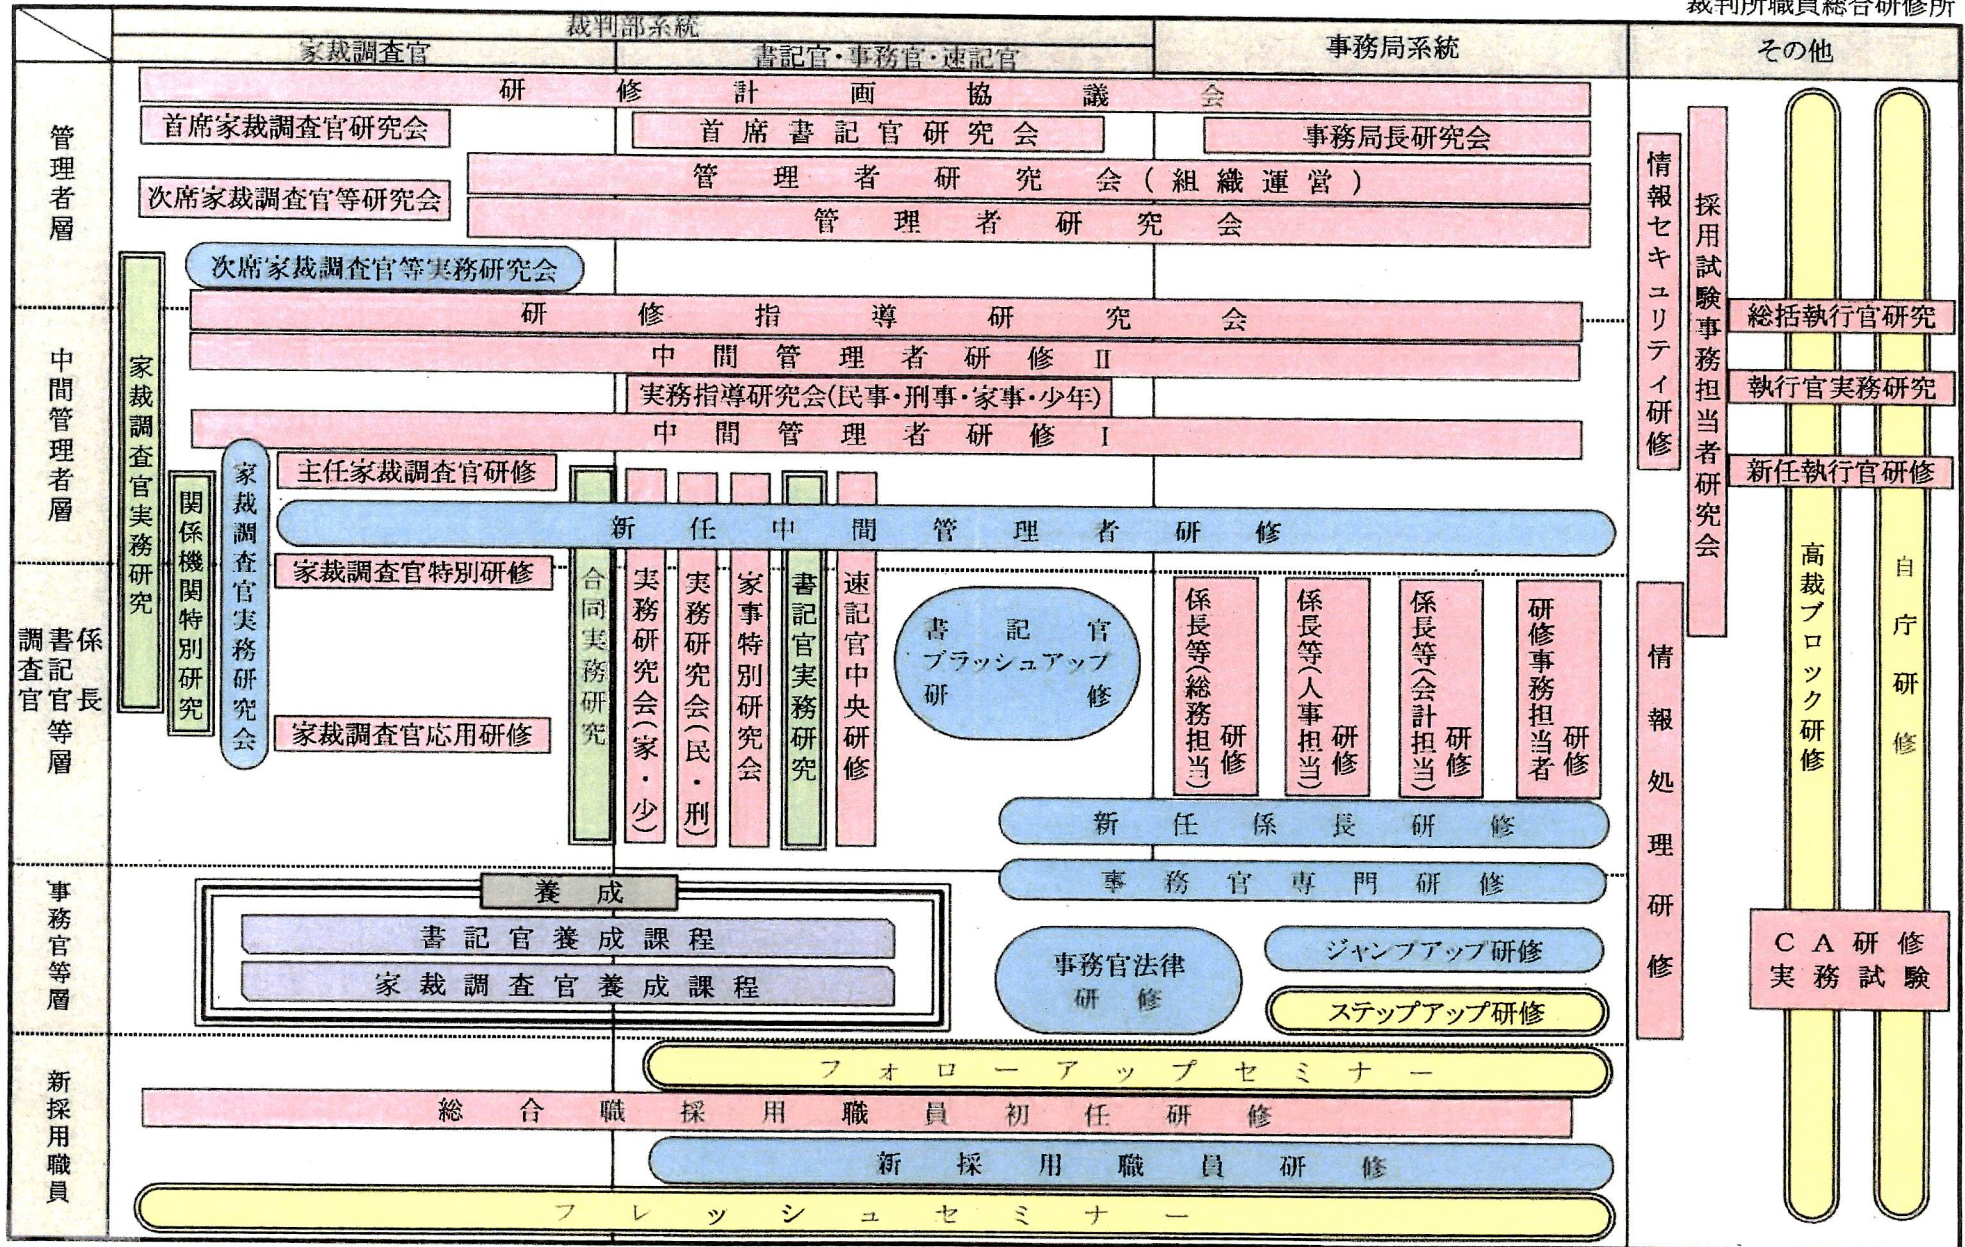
裁判所職員総合研修所

裁判部系統
家裁調査官
書記官・事務官・速記官
事務局系統
その他

管理者層
中間管理者層
係長・書記官・調査官等層
事務官等層
新採用職員

研修計画協議会
首席家裁調査官研究会
首席書記官研究会
事務局長研究会
管理者研究会(組織運営)
次席家裁調査官等研究会
管理者研究会
次席家裁調査官等実務研究会
研修指導研究会
中間管理者研修Ⅱ
実務指導研究会(民事・刑事・家事・少年)
中間管理者研修Ⅰ
主任家裁調査官研修
新任中間管理者研修
家裁調査官特別研修
家裁調査官応用研修
家裁調査官実務研究
関係機関特別研究
家裁調査官実務研究会
合同実務研究
実務研究会(家・少)
実務研究会(民・刑)
家事特別研究会
書記官実務研究
速記官中央研修
書記官ブラッシュアップ研修
係長等(総務担当)研修
係長等(人事担当)研修
係長等(会計担当)研修
研修事務担当者研修
新任係長研修
事務官専門研修
養成
書記官養成課程
家裁調査官養成課程
事務官法律研修
ジャンプアップ研修
ステップアップ研修
フォローアップセミナー
総合職採用職員初任研修
新採用職員研修
フレッシュセミナー

情報セキュリティ研修
採用試験事務担当者研究会
情報処理研修
総括執行官研究
執行官実務研究
新任執行官研修
高裁ブロック研修
自庁研修
CA研修
実務試験